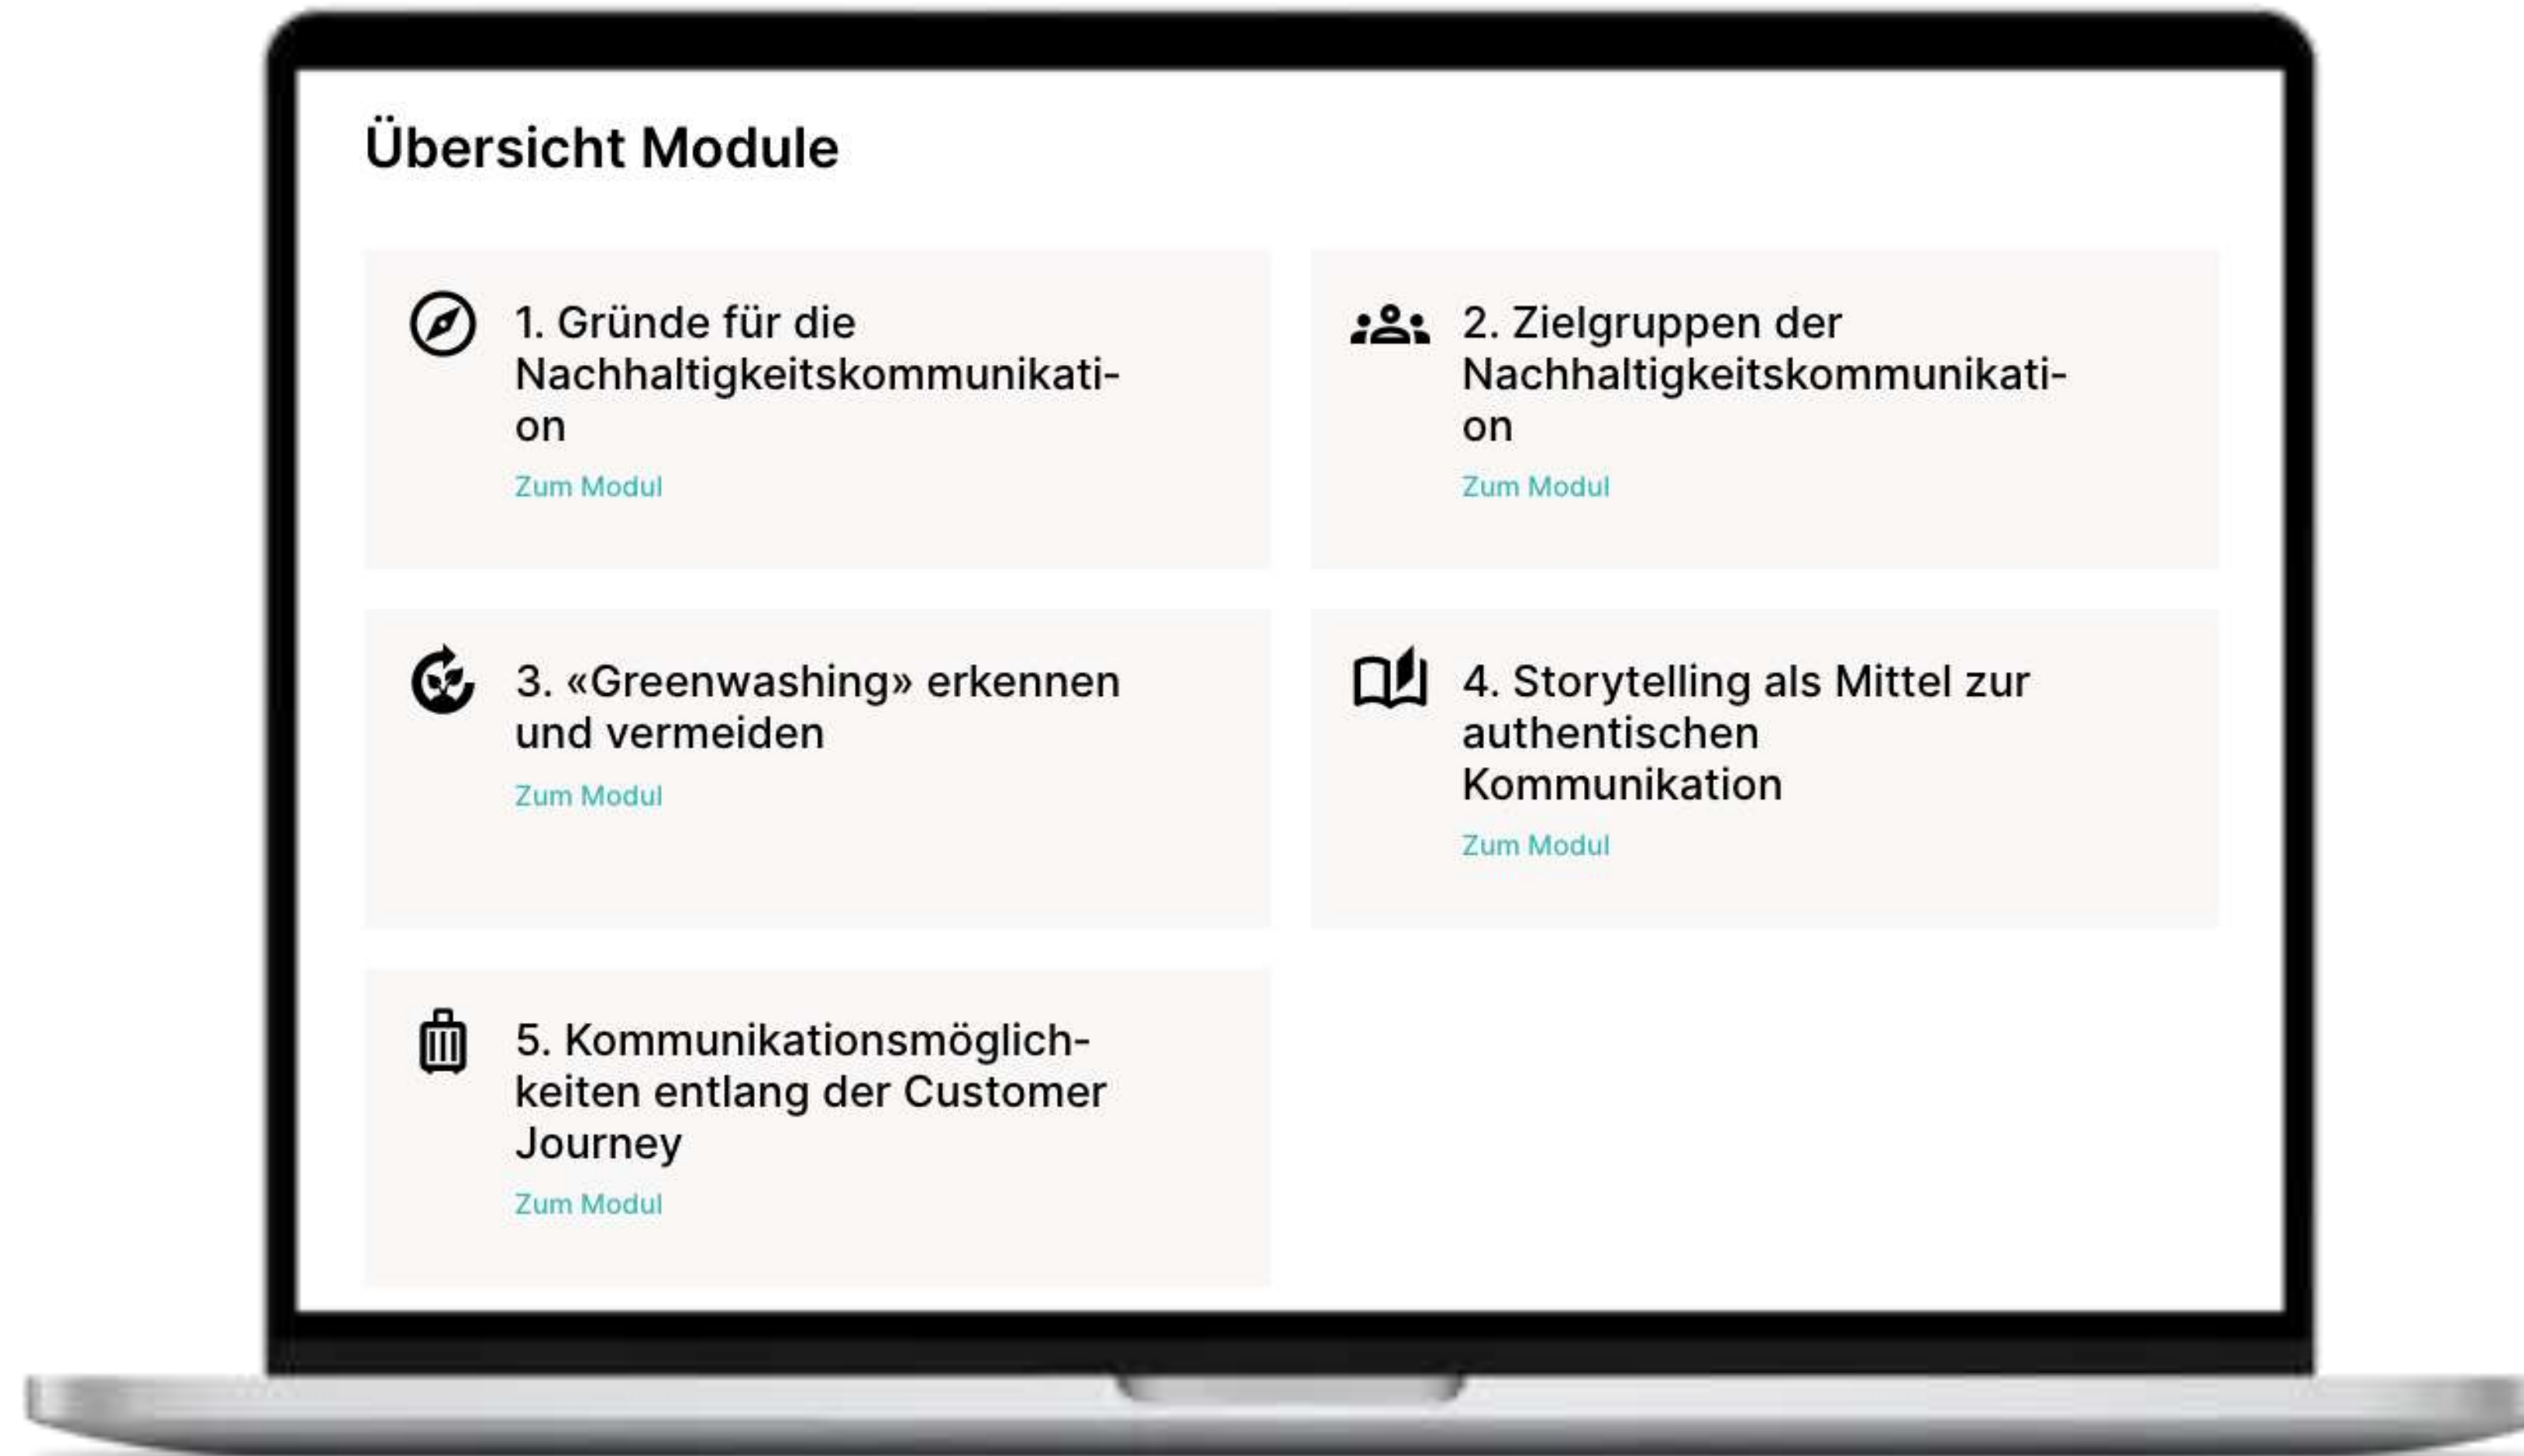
Übersicht Module

1. Gründe für die Nachhaltigkeitskommunikation

Zum Modul

2. Zielgruppen der Nachhaltigkeitskommunikation

Zum Modul

3. «Greenwashing» erkennen und vermeiden

Zum Modul

4. Storytelling als Mittel zur authentischen Kommunikation

Zum Modul

5. Kommunikationsmöglichkeiten entlang der Customer Journey

Zum Modul